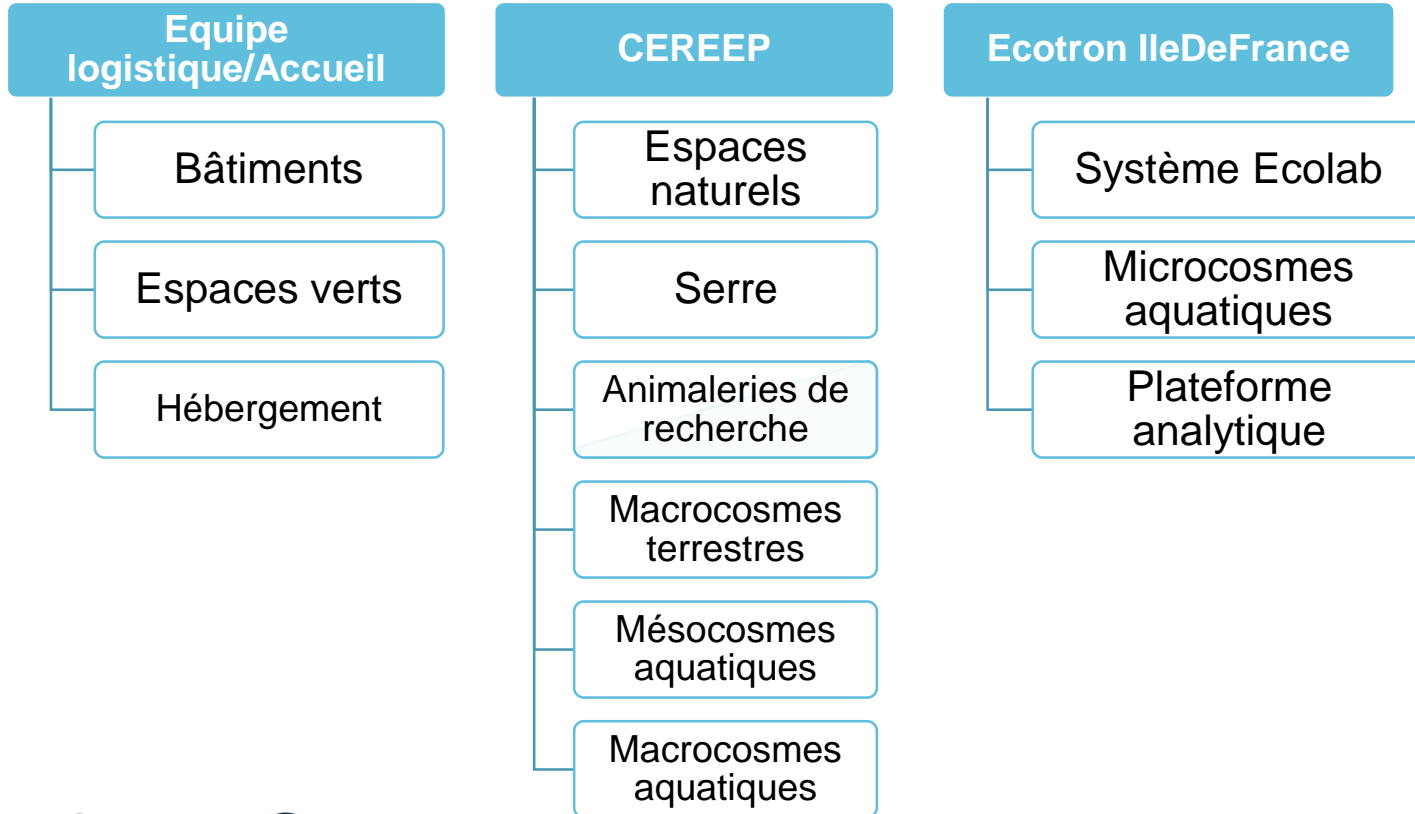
Equipe logistique/Accueil

Bâtiments

Espaces verts

Hébergement

CEREEP

Espaces naturels

Serre

Animaleries de recherche

Macrocosmes terrestres

Mésocosmes aquatiques

Macrocosmes aquatiques

Ecotron IleDeFrance

Système Ecolab

Microcosmes aquatiques

Plateforme analytique